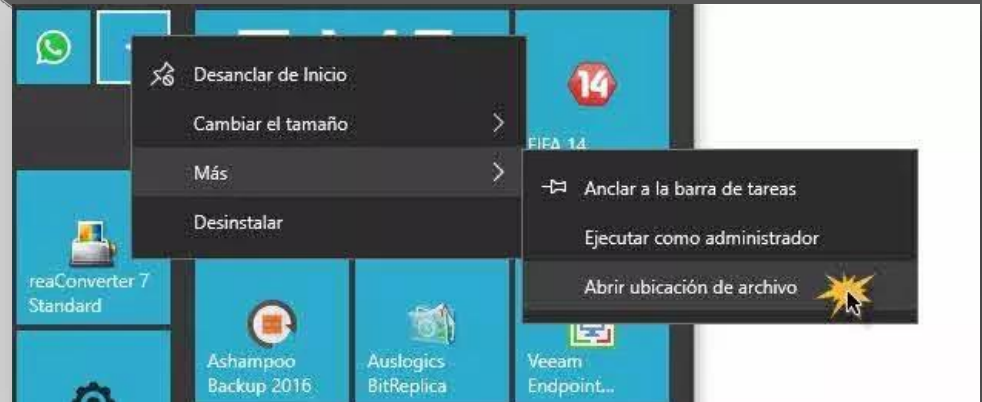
Desanclar de Inicio
Cambiar el tamaño
Más
Desinstalar

14
FIFA 14

Anclar a la barra de tareas
Ejecutar como administrador
Abrir ubicación de archivo

reaConverter 7 Standard

Ashampoo Backup 2016

Auslogics BitReplica

Veeam Endpoint...